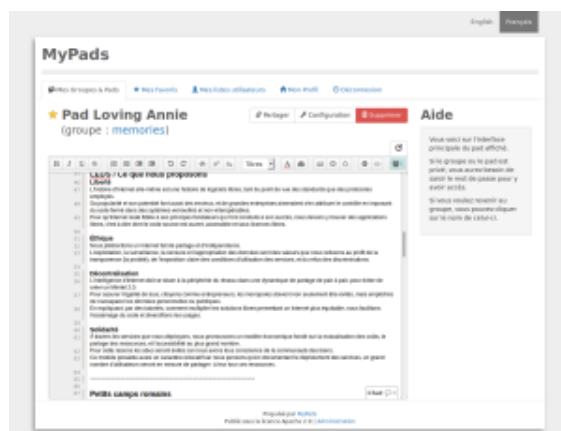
English Français

MyPads

Mes Groupes & Pads | Mes Favoris | Mes listes utilisateurs | Mon Profil | Déconnexion

★ Pad Loving Annie
(groupe : memories)

Partager | Configuration | Supprimer

Aide

Vous voici sur l'interface principale du pad affiché.

Si le groupe ou le pad est privé, vous aurez besoin de saisir le mot de passe pour y avoir accès.

Si vous voulez revenir au groupe, vous pouvez cliquer sur le nom de celui-ci.

Titres

CLLVS / Ce qui nous proposons
Liberté
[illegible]

Éthique
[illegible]

Décentralisation
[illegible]

Solidarité
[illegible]

Petits camps romains

Propulsé par MyPads
Publié sous la licence Apache 2.0 | Administration